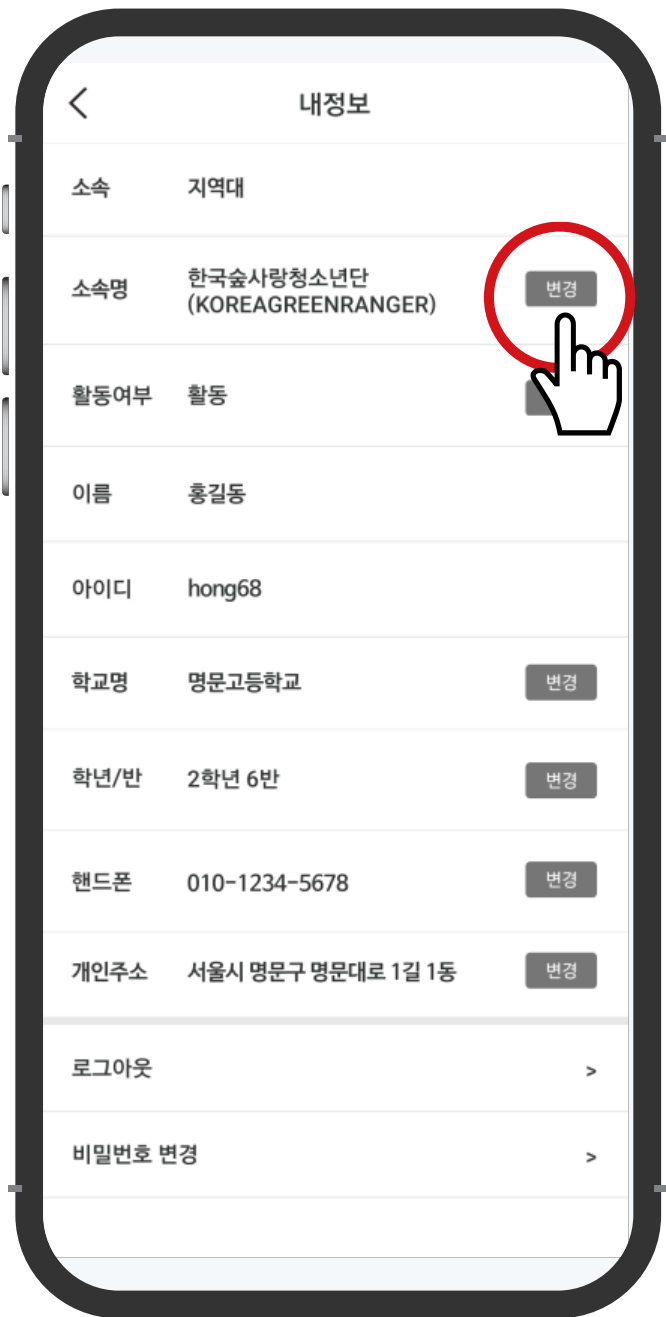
<

내정보

소속 지역대

소속명 한국숲사랑청소년단 (KOREAGREENRANGER) 변경

활동여부 활동

이름 홍길동

아이디 hong68

학교명 명문고등학교 변경

학년/반 2학년 6반 변경

핸드폰 010-1234-5678 변경

개인주소 서울시 명문구 명문대로 1길 1동 변경

로그아웃 >

비밀번호 변경 >